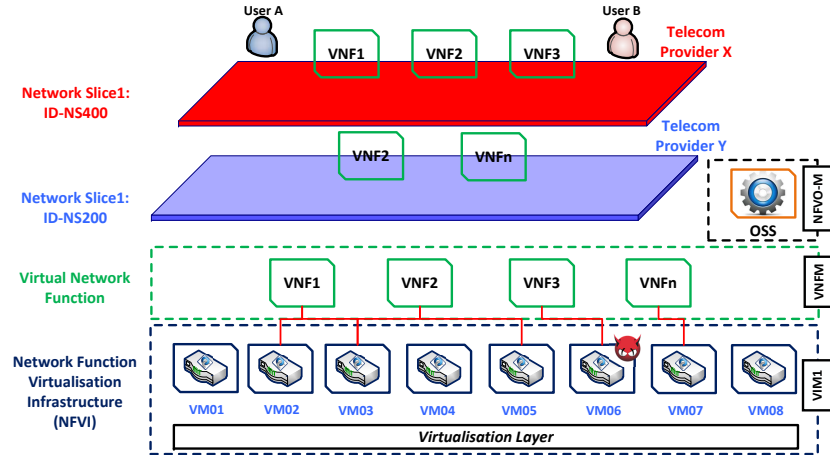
User A
User B
VNF1
VNF2
VNF3
Telecom Provider X

Network Slice1: ID-NS400

VNF2
VNFn
Telecom Provider Y

Network Slice1: ID-NS200

OSS
NFVO-M

Virtual Network Function

VNF1
VNF2
VNF3
VNFn
VNFM

Network Function Virtualisation Infrastructure (NFVI)

VM01
VM02
VM03
VM04
VM05
VM06
VM07
VM08
VIM1

Virtualisation Layer